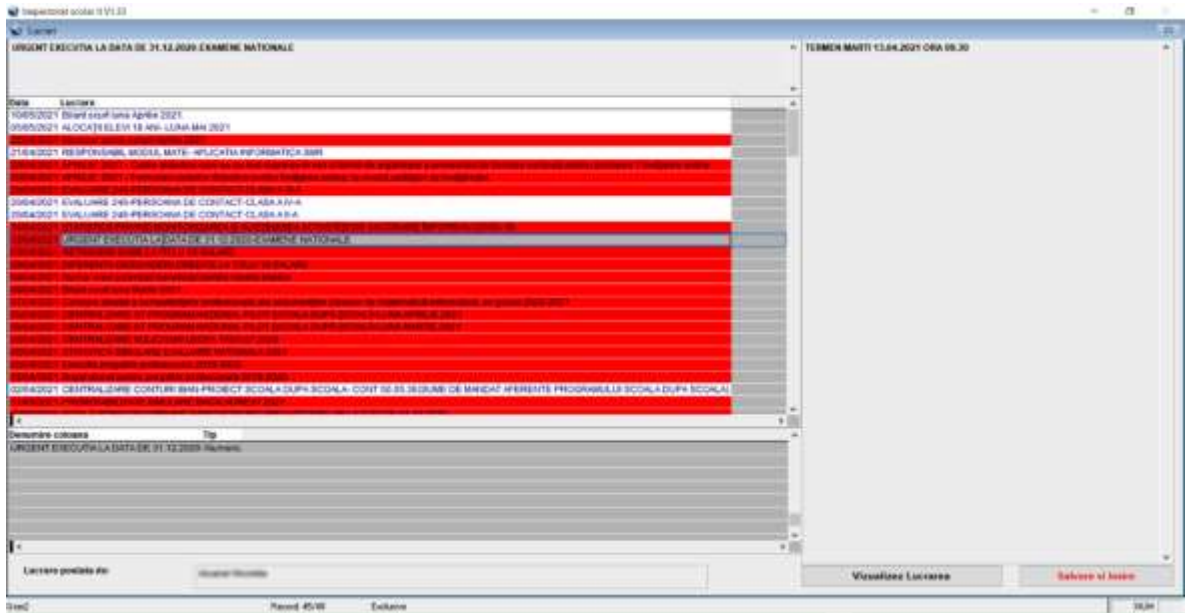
Inspectoratul scolar II V1.33

Lucrari

URGENT EXECUTIA LA DATA DE 31.12.2020-EXAMENE NATIONALE

TERMEN MARTI 13.04.2021 ORA 09.30

| Data | Lucrare |
|---|---|
| 10/05/2021 | Bilant scurt luna Aprilie 2021 |
| 05/05/2021 | ALOCATII ELEVI 18 ANI- LUNA MAI 2021 |
| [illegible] | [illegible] |
| 21/04/2021 | RESPONSABIL MODUL MATE- APLICATIA INFORMATICA SMR |
| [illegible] | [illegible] |
| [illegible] | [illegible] |
| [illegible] | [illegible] |
| 20/04/2021 | EVALUARE 24H-PERSOANA DE CONTACT-CLASA A IV-A |
| 20/04/2021 | EVALUARE 24H-PERSOANA DE CONTACT-CLASA A II-A |
| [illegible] | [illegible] |
| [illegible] | URGENT EXECUTIA LA DATA DE 31.12.2020-EXAMENE NATIONALE |
| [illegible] | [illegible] |
| 02/04/2021 | CENTRALIZARE CONTURI BNH-PROIECT SCOALA DUPA SCOALA - CONT 50.05.39 (SUME DE MANDAT AFERENTE PROGRAMULUI SCOALA DUPA SCOALA) |
| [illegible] | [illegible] |

| Denumire coloana | Tip |
|---|---|
| URGENT EXECUTIA LA DATA DE 31.12.2020 | Numeric |

Lucrare postata de: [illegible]

Vizualizez Lucrarea

Salvare si iesire

User2 Record: 45/98 Exclusive